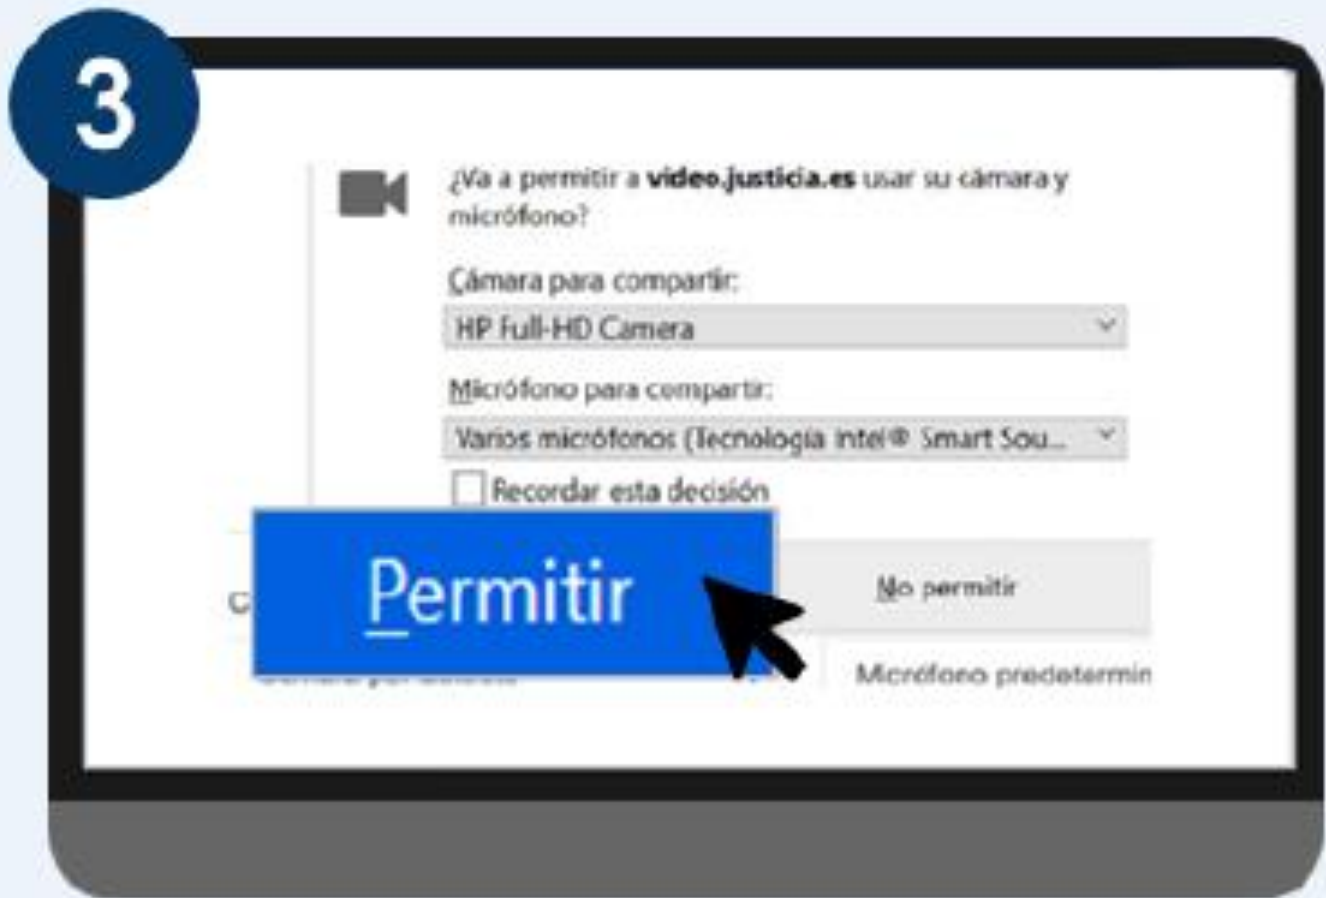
3

¿Va a permitir a **video.justicia.es** usar su cámara y micrófono?

Cámara para compartir:

HP Full-HD Camera

Micrófono para compartir:

Varios micrófonos (Tecnología Intel® Smart Sou...

Recordar esta decisión

C

Permitir

No permitir

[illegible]

Micrófono predetermin